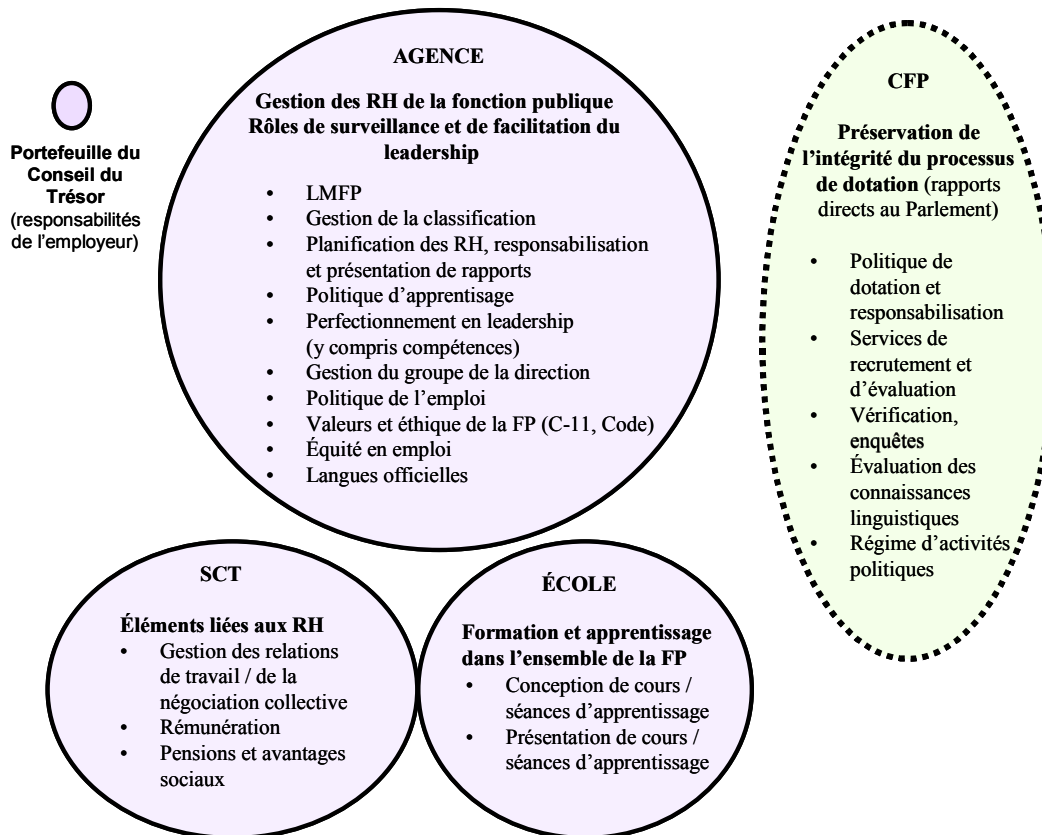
**Portefeuille du Conseil du Trésor** (responsabilités de l'employeur)

**AGENCE**

**Gestion des RH de la fonction publique Rôles de surveillance et de facilitation du leadership**

- LMFP
- Gestion de la classification
- Planification des RH, responsabilisation et présentation de rapports
- Politique d'apprentissage
- Perfectionnement en leadership (y compris compétences)
- Gestion du groupe de la direction
- Politique de l'emploi
- Valeurs et éthique de la FP (C-11, Code)
- Équité en emploi
- Langues officielles

**CFP**

**Préservation de l'intégrité du processus de dotation** (rapports directs au Parlement)

- Politique de dotation et responsabilisation
- Services de recrutement et d'évaluation
- Vérification, enquêtes
- Évaluation des connaissances linguistiques
- Régime d'activités politiques

**SCT**

**Éléments liées aux RH**

- Gestion des relations de travail / de la négociation collective
- Rémunération
- Pensions et avantages sociaux

**ÉCOLE**

**Formation et apprentissage dans l'ensemble de la FP**

- Conception de cours / séances d'apprentissage
- Présentation de cours / séances d'apprentissage